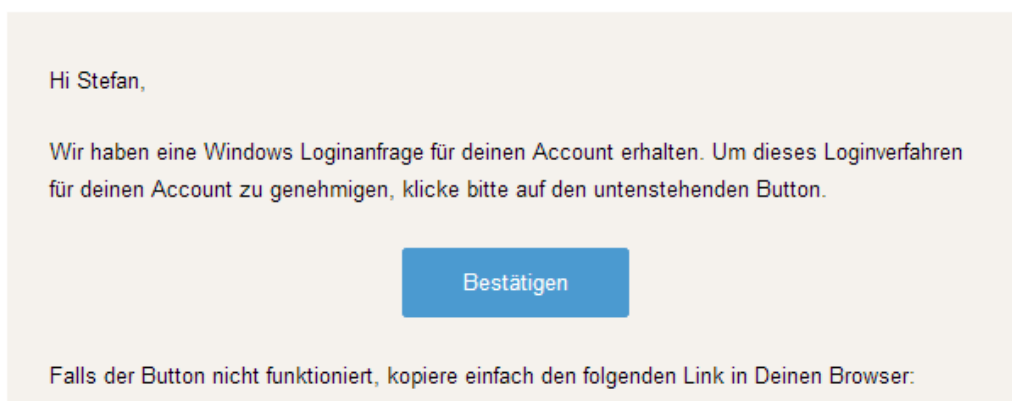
Hi Stefan,

Wir haben eine Windows Loginanfrage für deinen Account erhalten. Um dieses Loginverfahren für deinen Account zu genehmigen, klicke bitte auf den untenstehenden Button.

Bestätigen

Falls der Button nicht funktioniert, kopiere einfach den folgenden Link in Deinen Browser: